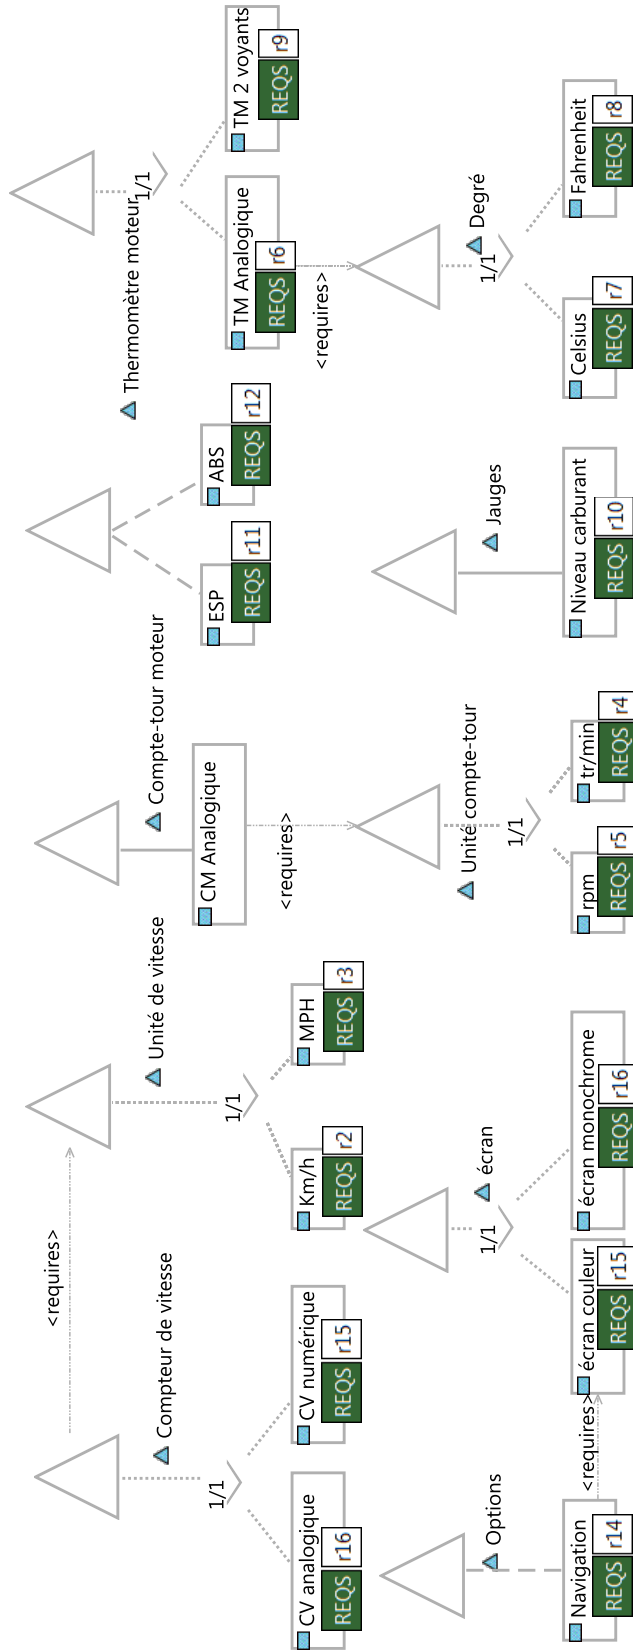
Compteur de vitesse
<requires>
1/1
CV analogique
REQS r16
CV numérique
REQS r15
Options
Navigation
REQS r14
<requires>
Unité de vitesse
1/1
Km/h
REQS r2
MPH
REQS r3
écran
1/1
écran couleur
REQS r15
écran monochrome
REQS r16
Compte-tour moteur
CM Analogique
<requires>
Unité compte-tour
1/1
rpm
REQS r5
tr/min
REQS r4
ESP
REQS r11
ABS
REQS r12
Jauges
Niveau carburant
REQS r10
Thermomètre moteur
1/1
TM Analogique
REQS r6
TM 2 voyants
REQS r9
<requires>
Degré
1/1
Celsius
REQS r7
Fahrenheit
REQS r8